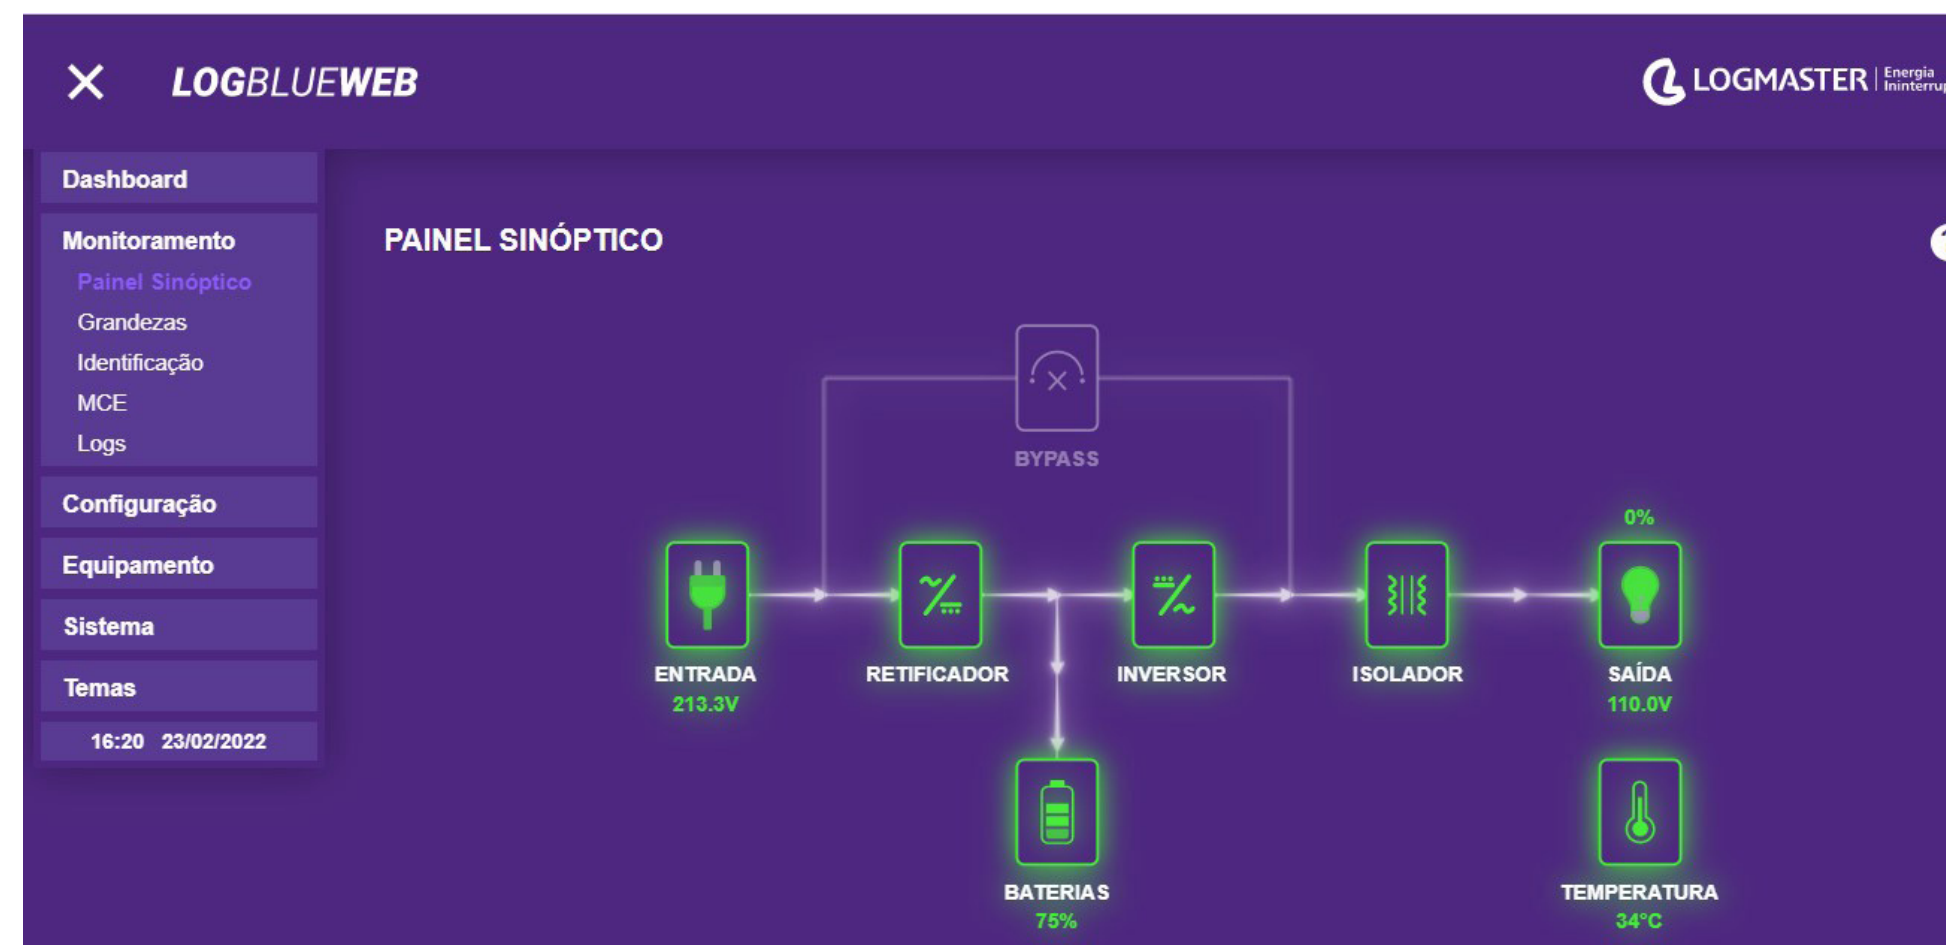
LOGBLUEWEB

LOGMASTER | Energia Ininterru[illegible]

Dashboard

Monitoramento

Painel Sinóptico

Grandezas

Identificação

MCE

Logs

Configuração

Equipamento

Sistema

Temas

16:20 23/02/2022

PAINEL SINÓPTICO

BYPASS

0%

ENTRADA
213.3V

RETIFICADOR

INVERSOR

ISOLADOR

SAÍDA
110.0V

BATERIAS
75%

TEMPERATURA
34°C